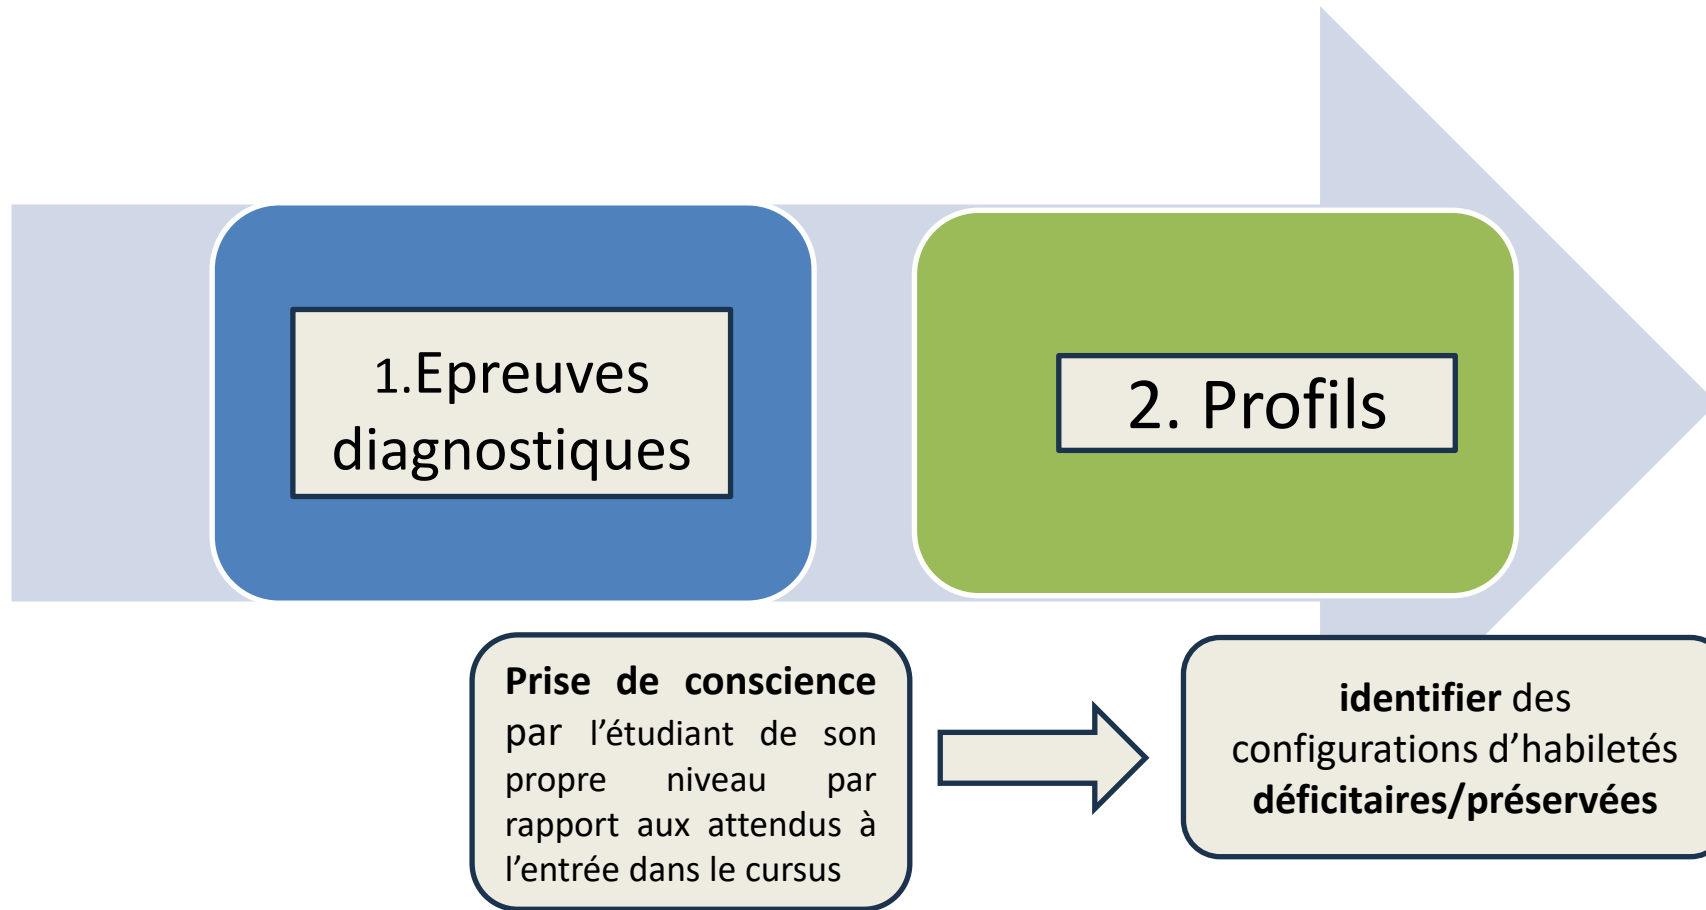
1.Epreuves diagnostiques

2. Profils

Prise de conscience par l’étudiant de son propre niveau par rapport aux attendus à l’entrée dans le cursus

identifier des configurations d’habiletés déficitaires/préservées